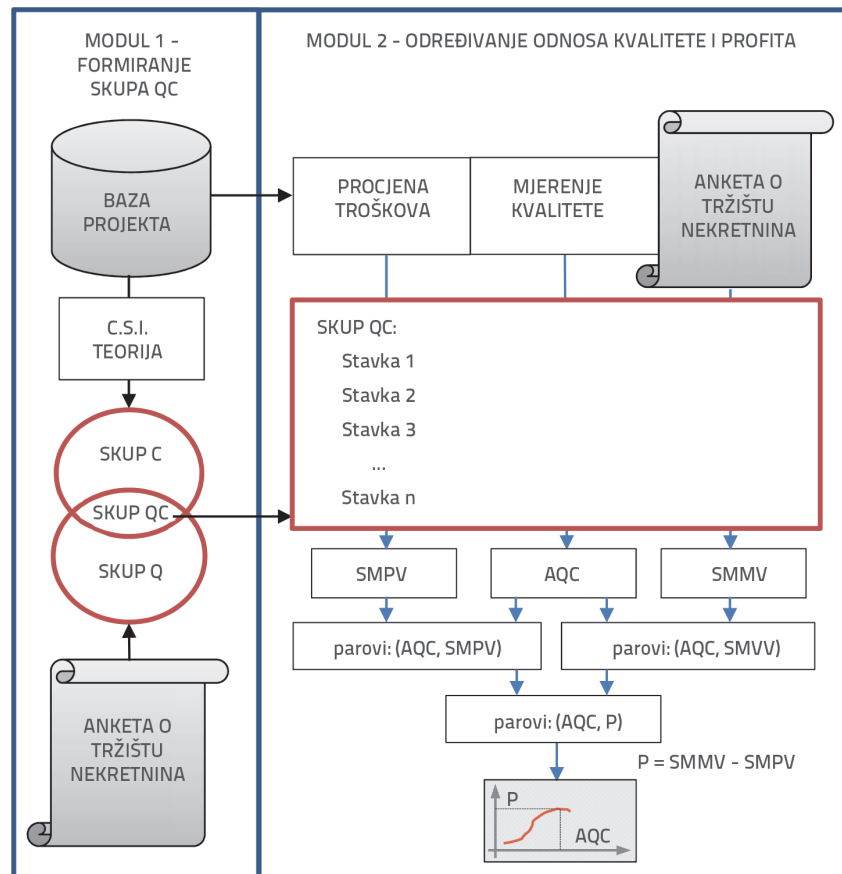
MODUL 1 - FORMIRANJE SKUPA QC

BAZA PROJEKTA

C.S.I. TEORIJA

SKUP C

SKUP QC

SKUP Q

ANKETA O TRŽIŠTU NEKRETNINA

MODUL 2 - ODREĐIVANJE ODNOSA KVALITETE I PROFITA

PROCJENA TROŠKOVA

MJERENJE KVALITETE

ANKETA O TRŽIŠTU NEKRETNINA

SKUP QC:
Stavka 1
Stavka 2
Stavka 3
...
Stavka n

SMPV

AQC

SMMV

parovi: (AQC, SMPV)

parovi: (AQC, SMVV)

parovi: (AQC, P)

P = SMMV - SMPV

P

AQC